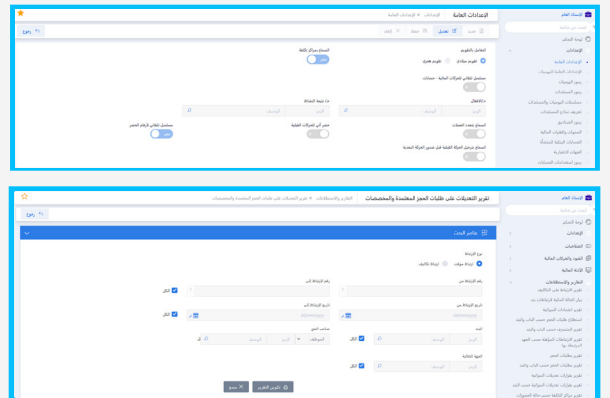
الإعدادات العامة
الإعدادات العامة

رجوع
تعديل
حفظ
إلغاء

التعامل بالتقويم
تقويم ميلادي
تقويم هجري

السماح بمراكز تكلفة
نعم

مستعمل للقيد المالي للحركات المالية - حسابات

ذا الفعال
ذا جهة النشاط

السماح بتعدد العملات
ضمن الربط بين الحركات الفعلية
مستعمل للقيد المالي للأرقام العامة
نعم

السماح بترحيل الحركة الفعلية قبل تحديد الحركة المعتمدة

الحسابات العامة
لوحة التحكم
الإعدادات
الإعدادات العامة
الإعدادات العامة للمؤسسة
بنود الموازنات
بنود المستندات
تصنيفات الإيرادات والمصروفات
تعريف نماذج المستندات
بنود التحاليل
السنوات والفترات المالية
العملات
الجهات الحكومية
بنود استعمالات المستندات

تقرير التعديلات على طلبات الحجز المعتمدة والمخصصات
التقارير والاستعلامات
تقرير التعديلات على طلبات الحجز المعتمدة والمخصصات

رجوع
عناصر البحث

نوع الارتباط
ارتباط مؤقت
ارتباط تكاليف

رقم الارتباط من
رقم الارتباط إلى
الكل

تاريخ الارتباط من
تاريخ الارتباط إلى
الكل

المنفذ
صاحب الحجز
الكل

الجهة الحكومية
الكل

تكوين التقرير
مسح

الحسابات العامة
لوحة التحكم
الإعدادات
الحسابات
القيود والحركات المالية
الأرصدة المالية
التقارير والاستعلامات